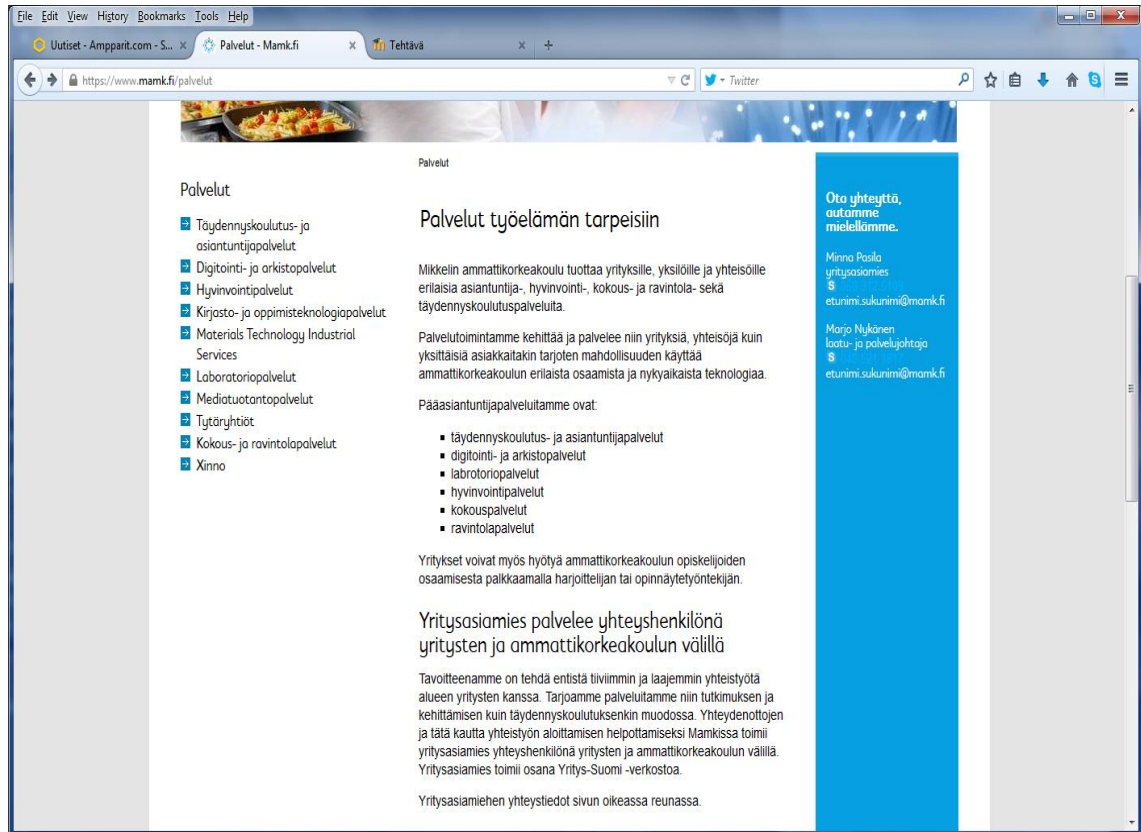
File Edit View History Bookmarks Tools Help

Uutiset - Ampparit.com - S... ×
Palvelut - Mamk.fi ×
Tehtävä ×
+

https://www.mamk.fi/palvelut

Twitter

Palvelut

Palvelut

Täydennyskoulutus- ja asiantuntijapalvelut
Digitointi- ja arkistopalvelut
Hyvinvointipalvelut
Kirjasto- ja oppimisteknologiapalvelut
Materials Technology Industrial Services
Laboratoriopalvelut
Mediatuotantopalvelut
Tytäryhtiöt
Kokous- ja ravintolapalvelut
Xinno

Palvelut työelämän tarpeisiin

Mikkelin ammattikorkeakoulu tuottaa yrityksille, yksilöille ja yhteisöille erilaisia asiantuntija-, hyvinvointi-, kokous- ja ravintola- sekä täydennyskoulutuspalveluita.

Palvelutoimintamme kehittää ja palvelee niin yrityksiä, yhteisöjä kuin yksittäisiä asiakkaitakin tarjoten mahdollisuuden käyttää ammattikorkeakoulun erilaista osaamista ja nykyaikaista teknologiaa.

Pääasiantuntijapalveluitamme ovat:

- täydennyskoulutus- ja asiantuntijapalvelut
- digitointi- ja arkistopalvelut
- labrotoriopalvelut
- hyvinvointipalvelut
- kokouspalvelut
- ravintolapalvelut

Yritykset voivat myös hyötyä ammattikorkeakoulun opiskelijoiden osaamisesta palkkaamalla harjoittelijan tai opinnäytetyöntekijän.

Yritysasiamies palvelee yhteyshenkilönä yritysten ja ammattikorkeakoulun välillä

Tavoitteenamme on tehdä entistä tiiviimmin ja laajemmin yhteistyötä alueen yritysten kanssa. Tarjoamme palveluitamme niin tutkimuksen ja kehittämisen kuin täydennyskoulutuksenkin muodossa. Yhteydenottojen ja tätä kautta yhteistyön aloittamisen helpottamiseksi Mamkissa toimii yritysasiamies yhteyshenkilönä yritysten ja ammattikorkeakoulun välillä. Yritysasiamies toimii osana Yritys-Suomi -verkostoa.

Yritysasiamiehen yhteystiedot sivun oikeassa reunassa.

Ota yhteyttä, autamme mielellämme.

Minna Pasila
yritysasiamies
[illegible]
etunimi.sukunimi@mamk.fi

Marjo Nykänen
laatu- ja palvelujohtaja
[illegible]
etunimi.sukunimi@mamk.fi